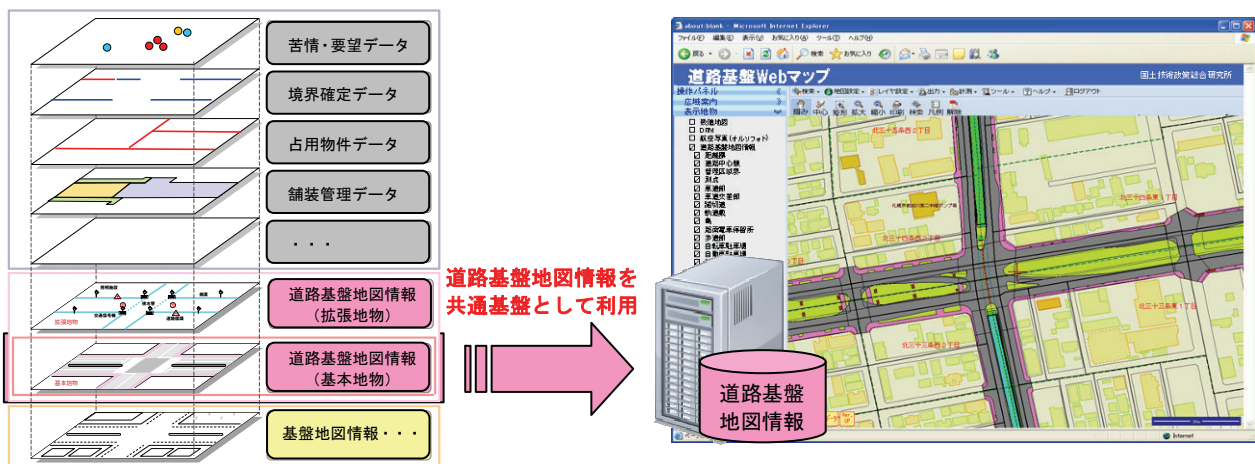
苦情・要望データ

境界確定データ

占用物件データ

舗装管理データ

・・・

拡張地物

道路基盤地図情報（拡張地物）

基本地物

道路基盤地図情報（基本地物）

基盤地図情報・・・

道路基盤地図情報を共通基盤として利用

道路基盤地図情報

about:blank - Microsoft Internet Explorer

ファイル(F) 編集(E) 表示(V) お気に入り(A) ツール(T) ヘルプ(H)

戻る 検索 お気に入り

道路基盤Webマップ

国土技術政策総合研究所

操作パネル

広域案内

表示地物

検索 地図設定 レイヤ設定 出力 計測 ツール ヘルプ ログアウト

掴み 中心 縮尺 拡大 縮小 印刷 検索 凡例 削除

基盤地図

DM

航空写真（オルソフォト）

道路基盤地図情報

北三十五条西２丁目

北三十四条東１丁目

北三十三条東１丁目

北三十三条西２丁目

Internet